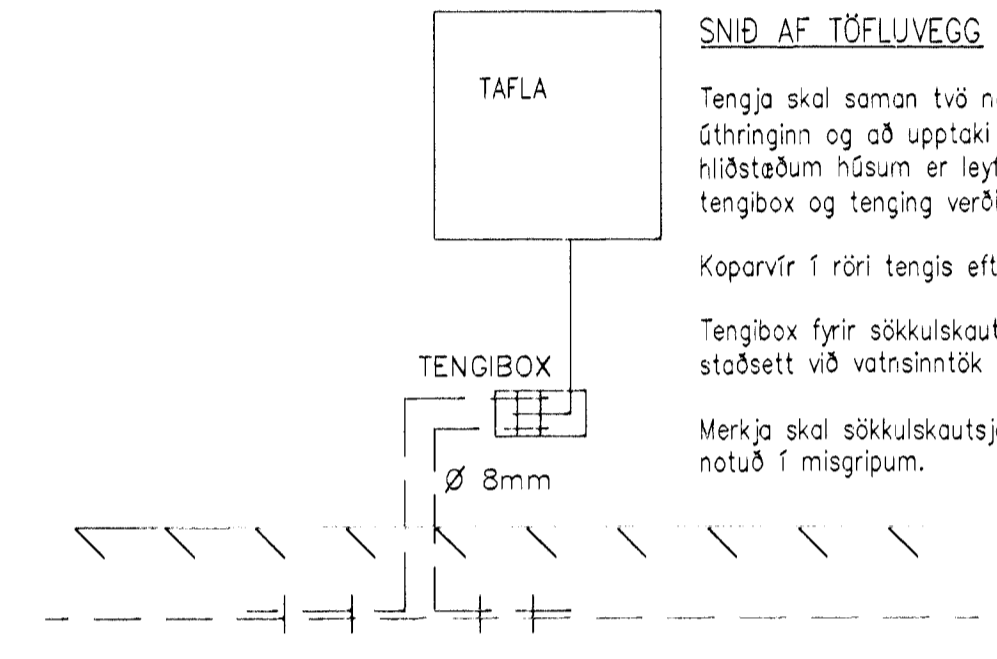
TAFLA

TENGIBOX

Ø 8mm

SNIÐ AF TÖFLUVEGG

Tengja skal saman tvö n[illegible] úthringinn og að upptaki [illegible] hliðstæðum húsum er ley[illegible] tengibox og tenging verð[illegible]

Koparvír í röri tengis eft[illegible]

Tengibox fyrir sökkulskau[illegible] staðsett við vatnsinntök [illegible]

Merkja skal sökkulskautsj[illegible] notuð í misgripum.